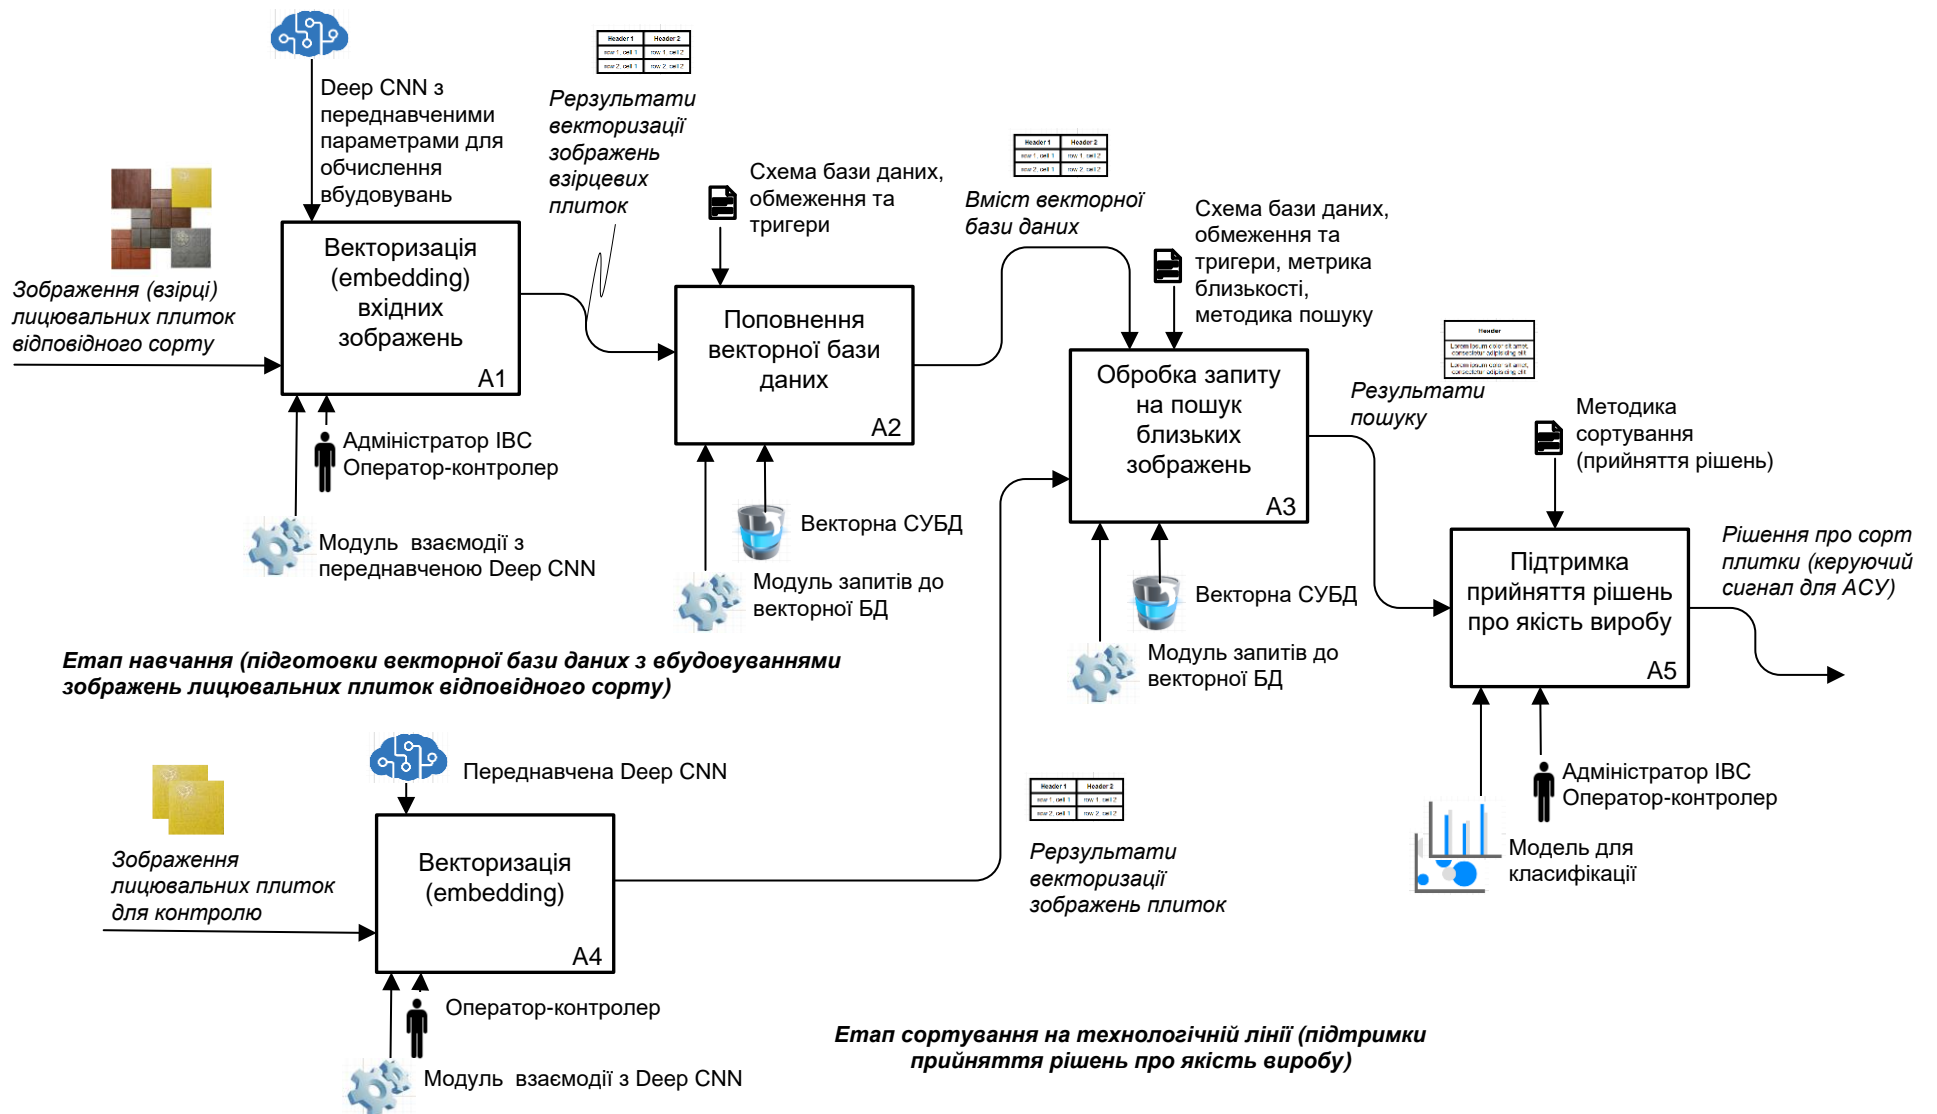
Header 1 | Header 2
row 1, cell 1 | row 1, cell 2
row 2, cell 1 | row 2, cell 2

Deep CNN з передналаштованими параметрами для обчислення вбудовувань

Рерзультати векторизації зображень взірцевих плиток

Зображення (взірці) лицювальних плиток відповідного сорту

Векторизація (embedding) вхідних зображень
A1

Адміністратор ІВС
Оператор-контролер

Модуль взаємодії з переднавченою Deep CNN

Схема бази даних, обмеження та тригери

Поповнення векторної бази даних
A2

Векторна СУБД

Модуль запитів до векторної БД

Header 1 | Header 2
row 1, cell 1 | row 1, cell 2
row 2, cell 1 | row 2, cell 2

Вміст векторної бази даних

Схема бази даних, обмеження та тригери, метрика близькості, методика пошуку

Обробка запиту на пошук близьких зображень
A3

Векторна СУБД

Модуль запитів до векторної БД

Header

Результати пошуку

Методика сортування (прийняття рішень)

Підтримка прийняття рішень про якість виробу
A5

Рішення про сорт плитки (керуючий сигнал для АСУ)

Адміністратор ІВС
Оператор-контролер

Модель для класифікації

Етап навчання (підготовки векторної бази даних з вбудовуваннями зображень лицювальних плиток відповідного сорту)

Переднавчена Deep CNN

Зображення лицювальних плиток для контролю

Векторизація (embedding)
A4

Оператор-контролер

Модуль взаємодії з Deep CNN

Header 1 | Header 2
row 1, cell 1 | row 1, cell 2
row 2, cell 1 | row 2, cell 2

Рерзультати векторизації зображень плиток

Етап сортування на технологічній лінії (підтримки прийняття рішень про якість виробу)